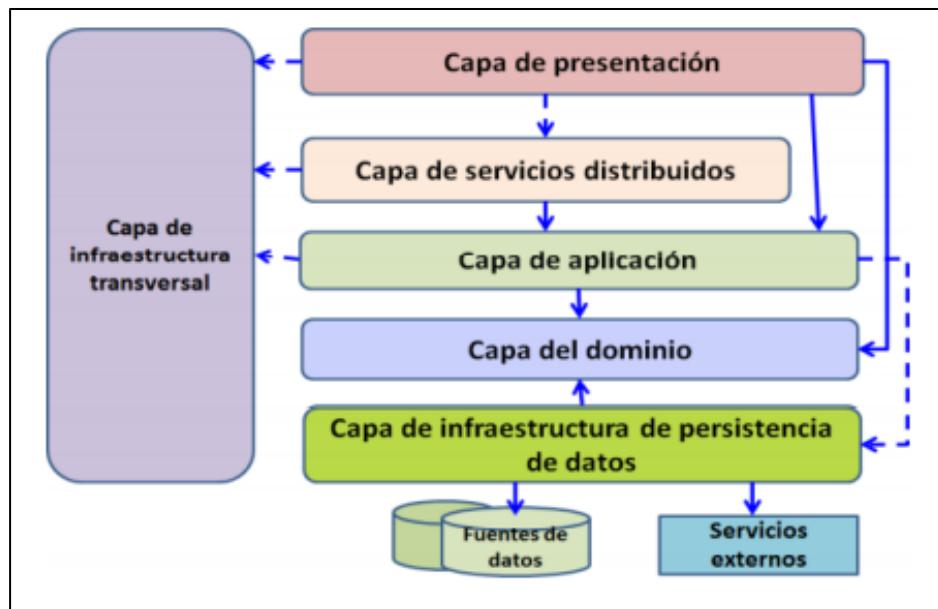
Capa de infraestructura transversal

Capa de presentación

Capa de servicios distribuidos

Capa de aplicación

Capa del dominio

Capa de infraestructura de persistencia de datos

Fuentes de datos

Servicios externos